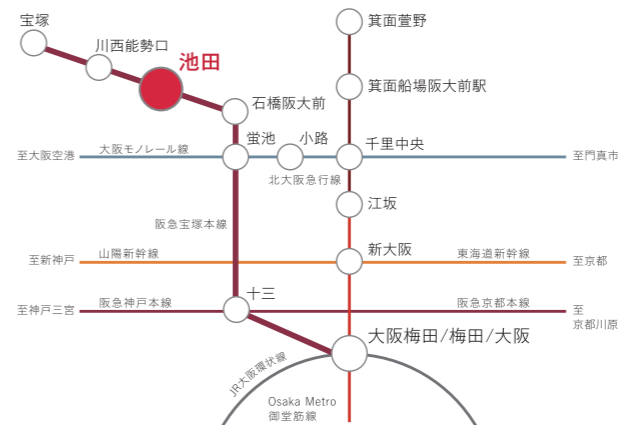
宝塚

川西能勢口

池田

石橋阪大前

箕面萱野

箕面船場阪大前駅

至大阪空港

大阪モノレール線

蛍池

小路

千里中央

至門真市

北大阪急行線

阪急宝塚本線

江坂

至新神戸

山陽新幹線

新大阪

東海道新幹線

至京都

至神戸三宮

阪急神戸本線

十三

阪急京都本線

至
京都河原

大阪梅田/梅田/大阪

JR大阪環状線

Osaka Metro
御堂筋線